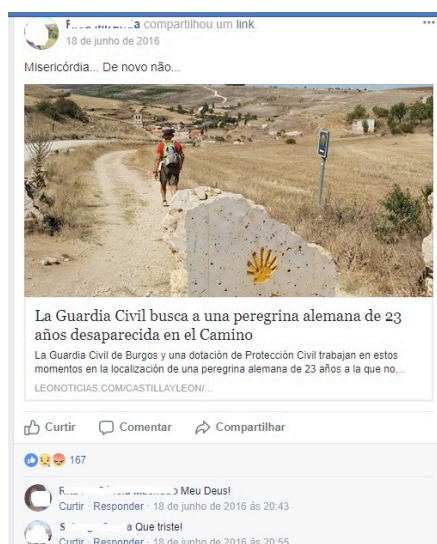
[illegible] compartilhou um link.
18 de junho de 2016
...

Misericórdia... De novo não...

La Guardia Civil busca a una peregrina alemana de 23 años desaparecida en el Camino

La Guardia Civil de Burgos y una dotación de Protección Civil trabajan en estos momentos en la localización de una peregrina alemana de 23 años a la que no...

LEONOTICIAS.COM/CASTILLAYLEON/...

Curtir Comentar Compartilhar

167

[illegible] Meu Deus!
Curtir · Responder · 18 de junho de 2016 às 20:43

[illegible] Que triste!
Curtir · Responder · 18 de junho de 2016 às 20:55